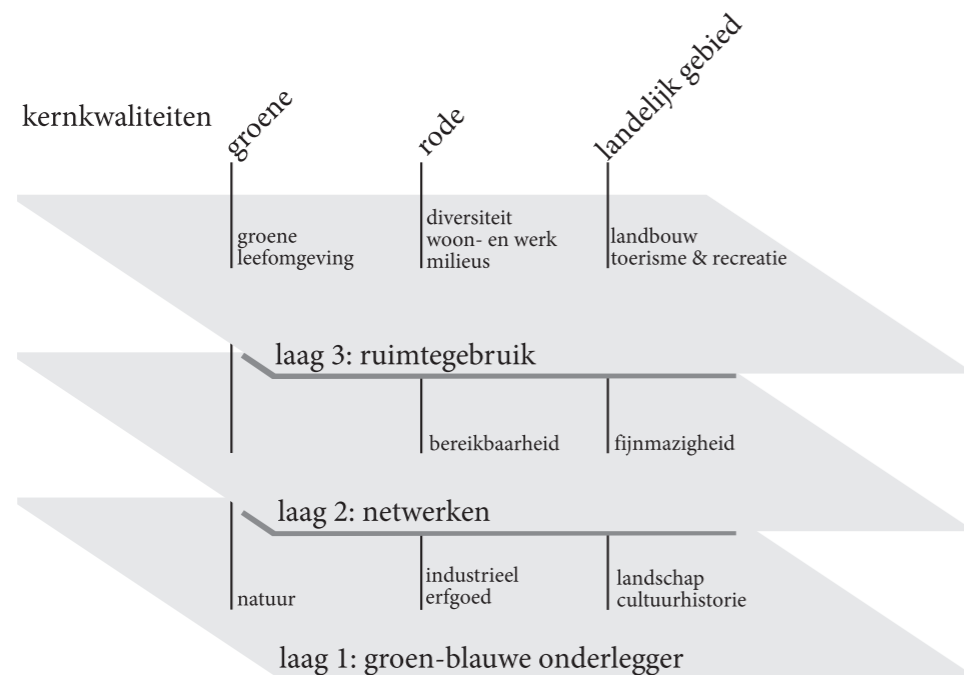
kernkwaliteiten

groene

rode

landelijk gebied

groene leefomgeving

diversiteit woon- en werk milieus

landbouw toerisme & recreatie

laag 3: ruimtegebruik

bereikbaarheid

fijnmazigheid

laag 2: netwerken

natuur

industrieel erfgoed

landschap cultuurhistorie

laag 1: groen-blauwe onderlegger